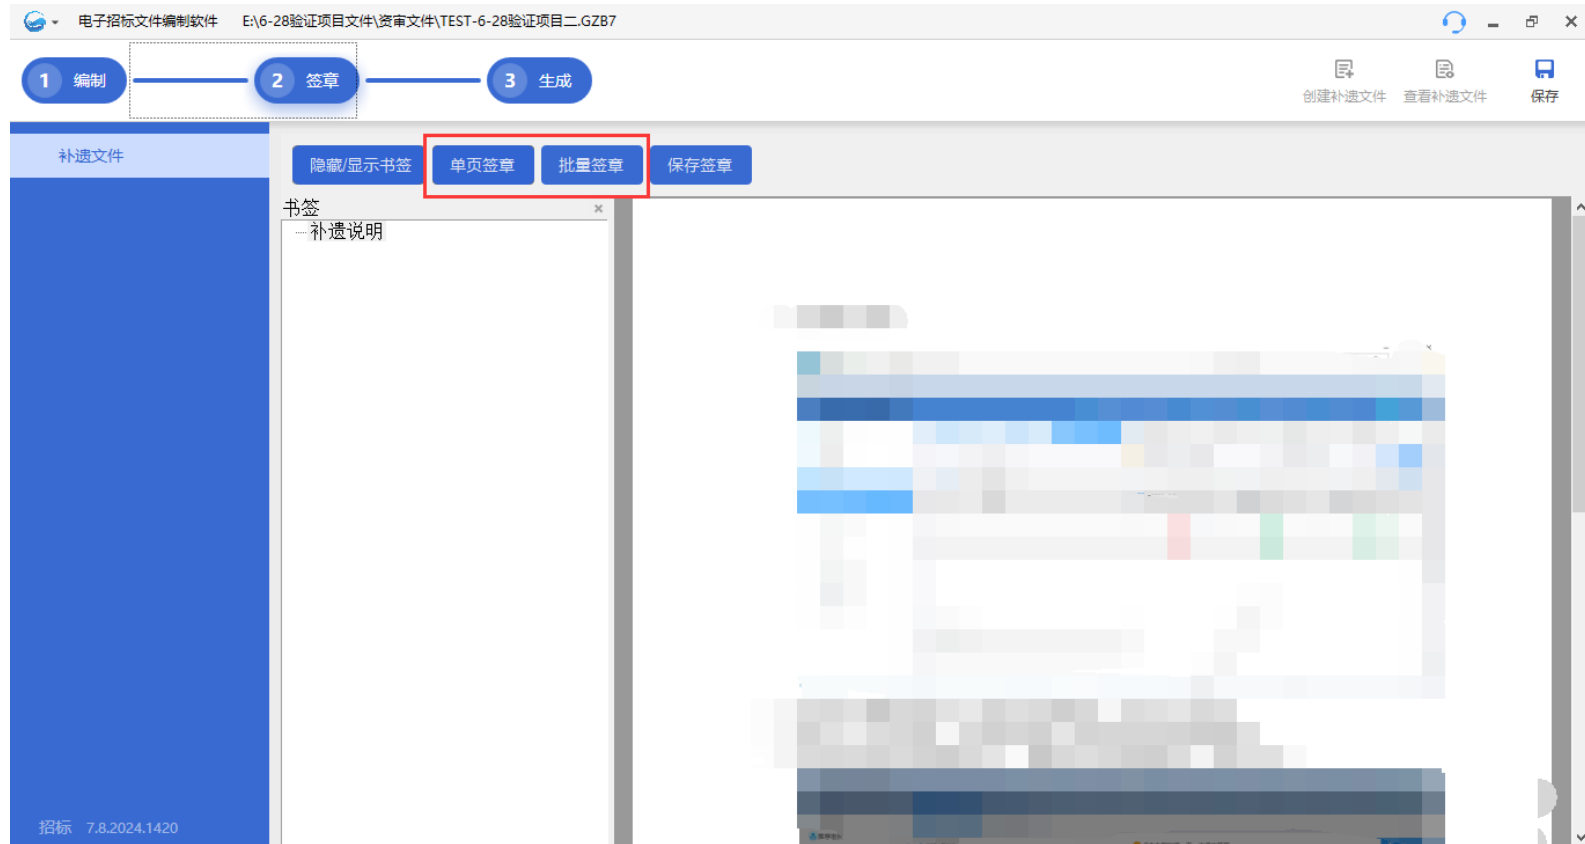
电子招标文件编制软件 E:\6-28验证项目文件\资审文件\TEST-6-28验证项目二.GZB7

1 编制
2 签章
3 生成

创建补遗文件 查看补遗文件 保存

补遗文件

隐藏/显示书签 单页签章 批量签章 保存签章

书签 ×
补遗说明

招标 7.8.2024.1420